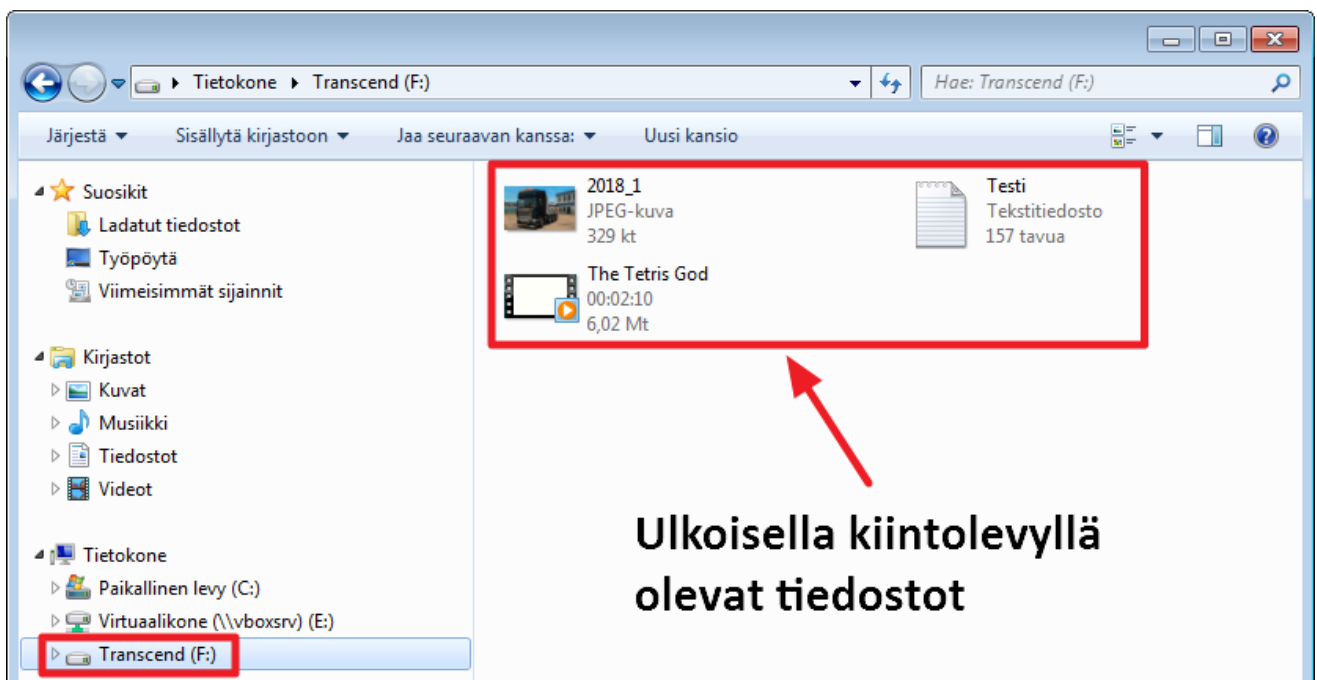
Tietokone ▸ Transcend (F:)

Hae: Transcend (F:)

Järjestä ▾ Sisällytä kirjastoon ▾ Jaa seuraavan kanssa: ▾ Uusi kansio

Suosikit
Ladatut tiedostot
Työpöytä
Viimeisimmät sijainnit

Kirjastot
Kuvat
Musiikki
Tiedostot
Videot

Tietokone
Paikallinen levy (C:)
Virtuaalikone (\\vboxsrv) (E:)
Transcend (F:)

2018_1
JPEG-kuva
329 kt

Testi
Tekstitiedosto
157 tavua

The Tetris God
00:02:10
6,02 Mt

Ulkoisella kiintolevyllä olevat tiedostot